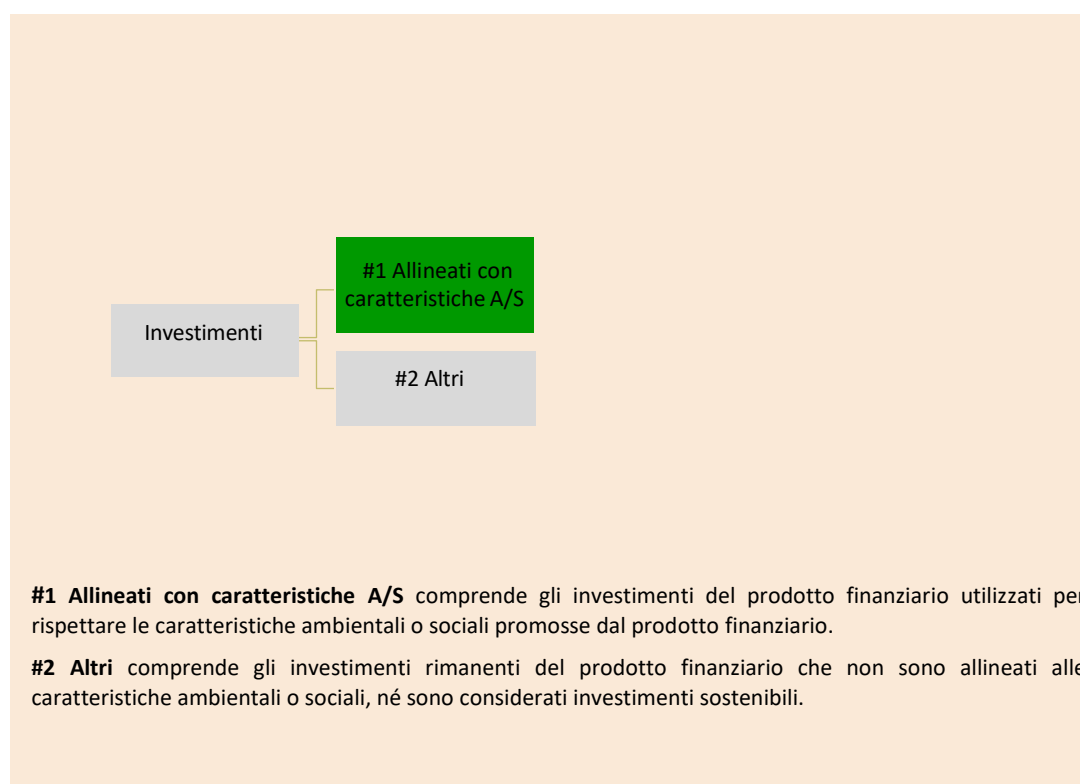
Investimenti

#1 Allineati con caratteristiche A/S

#2 Altri

**#1 Allineati con caratteristiche A/S** comprende gli investimenti del prodotto finanziario utilizzati per rispettare le caratteristiche ambientali o sociali promosse dal prodotto finanziario.

**#2 Altri** comprende gli investimenti rimanenti del prodotto finanziario che non sono allineati alle caratteristiche ambientali o sociali, né sono considerati investimenti sostenibili.